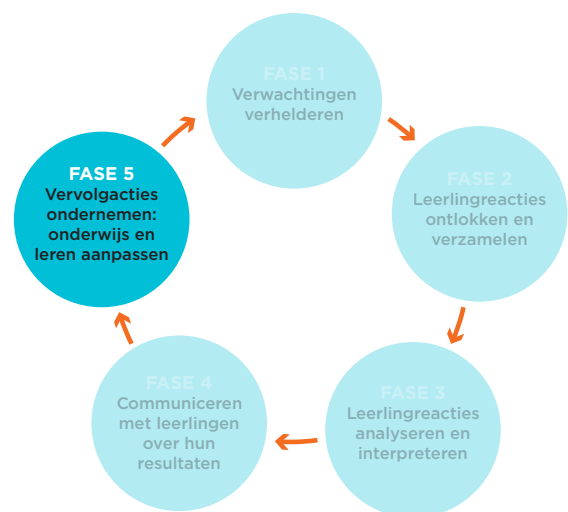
FASE 1
Verwachtingen verhelderen

FASE 2
Leerlingreacties ontlokken en verzamelen

FASE 3
Leerlingreacties analyseren en interpreteren

FASE 4
Communiceren met leerlingen over hun resultaten

FASE 5
Vervolgacties ondernemen: onderwijs en leren aanpassen